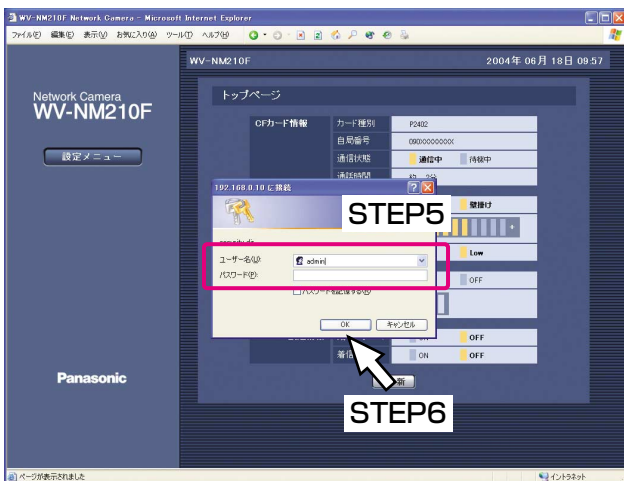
WV-NM210F Network Camera - Microsoft Internet Explorer

ファイル(F) 編集(E) 表示(V) お気に入り(A) ツール(T) ヘルプ(H)

WV-NM210F

2004年 06月 18日 09:57

Network Camera
WV-NM210F

設定メニュー

トップページ

CFカード情報

| カード種別 | P2402 |
|---|---|
| 自局番号 | 090XXXXXXXX |
| 通信状態 | 通信中 待機中 |
| 通話時間 | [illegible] |

192.168.0.10 に接続

STEP5

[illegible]

ユーザー名(U): admin

パスワード(P):

□パスワードを記憶する(R)

OK キャンセル

着信

ON OFF

ON OFF

Low

OFF

Panasonic

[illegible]新

STEP6

ページが表示されました

イントラネット